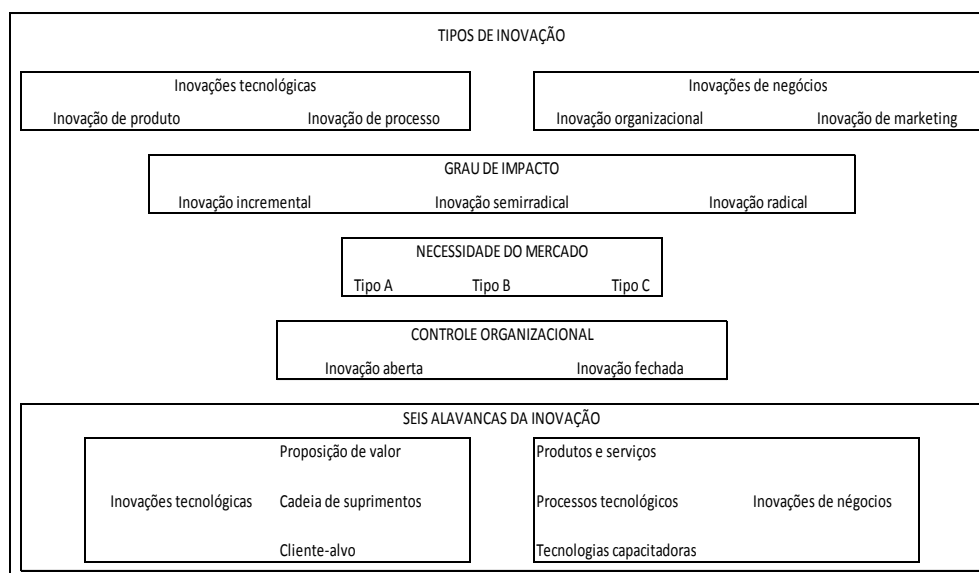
TIPOS DE INOVAÇÃO

Inovações tecnológicas
Inovação de produto
Inovação de processo

Inovações de negócios
Inovação organizacional
Inovação de marketing

GRAU DE IMPACTO
Inovação incremental
Inovação semirradical
Inovação radical

NECESSIDADE DO MERCADO
Tipo A
Tipo B
Tipo C

CONTROLE ORGANIZACIONAL
Inovação aberta
Inovação fechada

SEIS ALAVANCAS DA INOVAÇÃO

Inovações tecnológicas
Proposição de valor
Cadeia de suprimentos
Cliente-alvo

Produtos e serviços
Processos tecnológicos
Tecnologias capacitadoras
Inovações de négocios